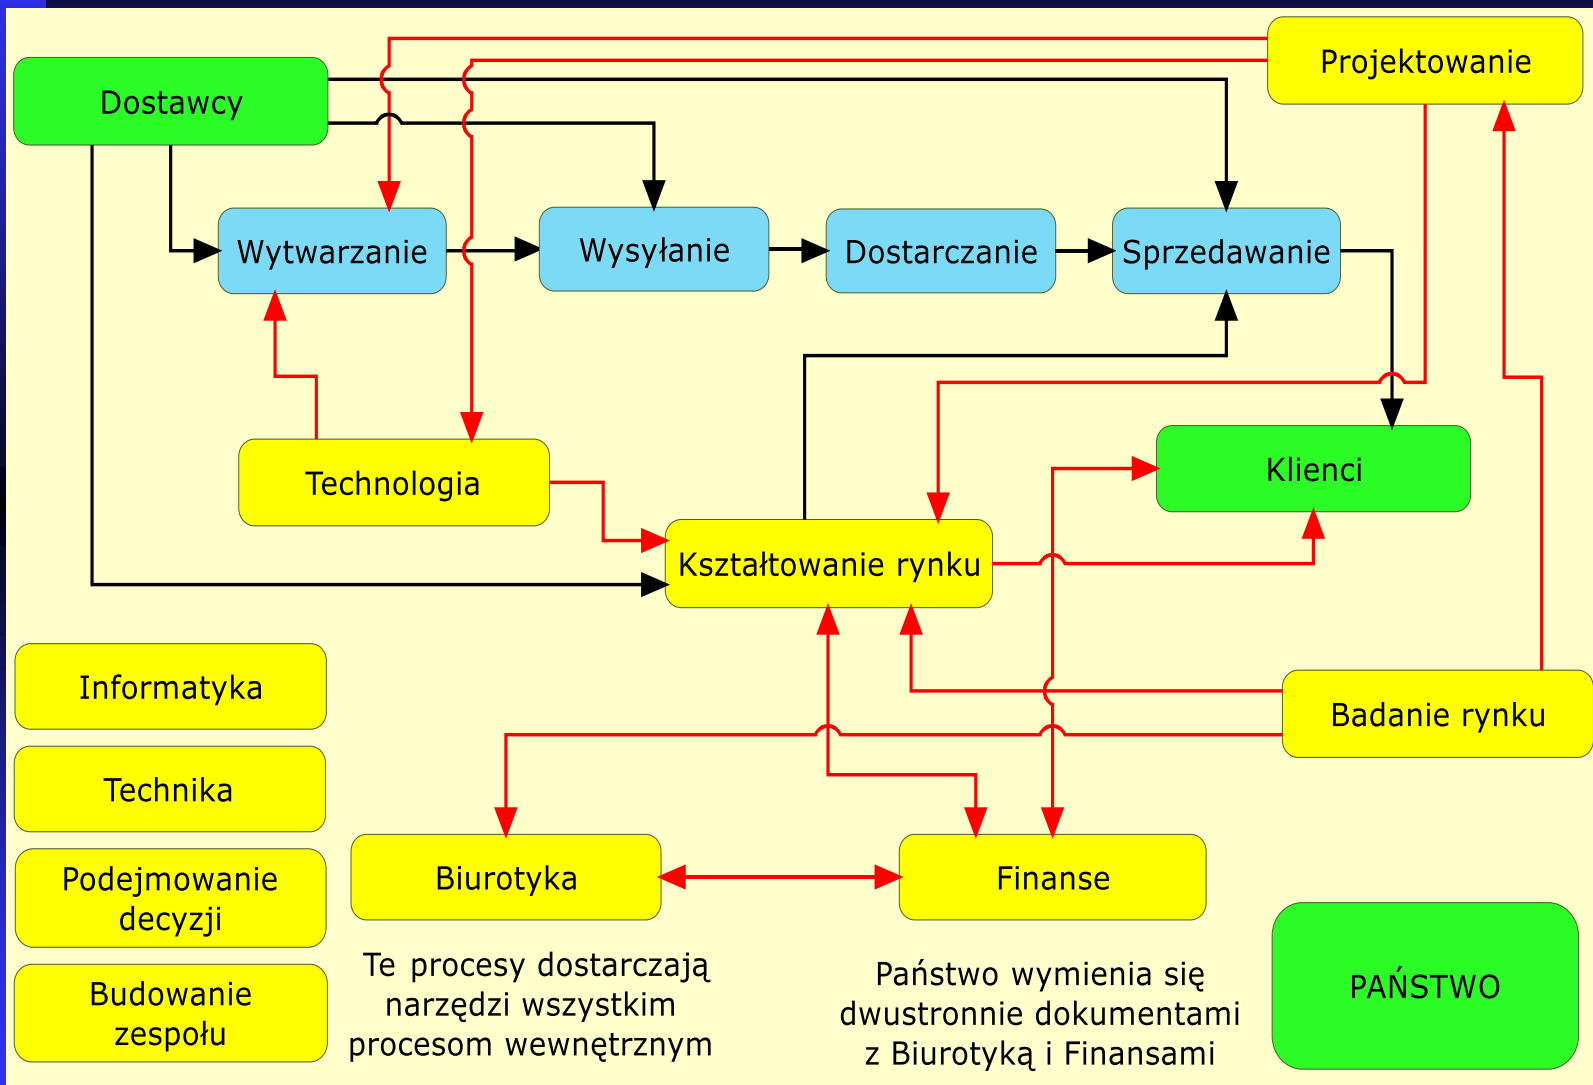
Projektowanie

Dostawcy

Wytwarzanie

Wysyłanie

Dostarczanie

Sprzedawanie

Technologia

Klienci

Kształtowanie rynku

Informatyka

Badanie rynku

Technika

Podejmowanie decyzji

Biurotyka

Finanse

Budowanie zespołu

Te procesy dostarczają narzędzi wszystkim procesom wewnętrznym

Państwo wymienia się dwustronnie dokumentami z Biurotyką i Finansami

PAŃSTWO